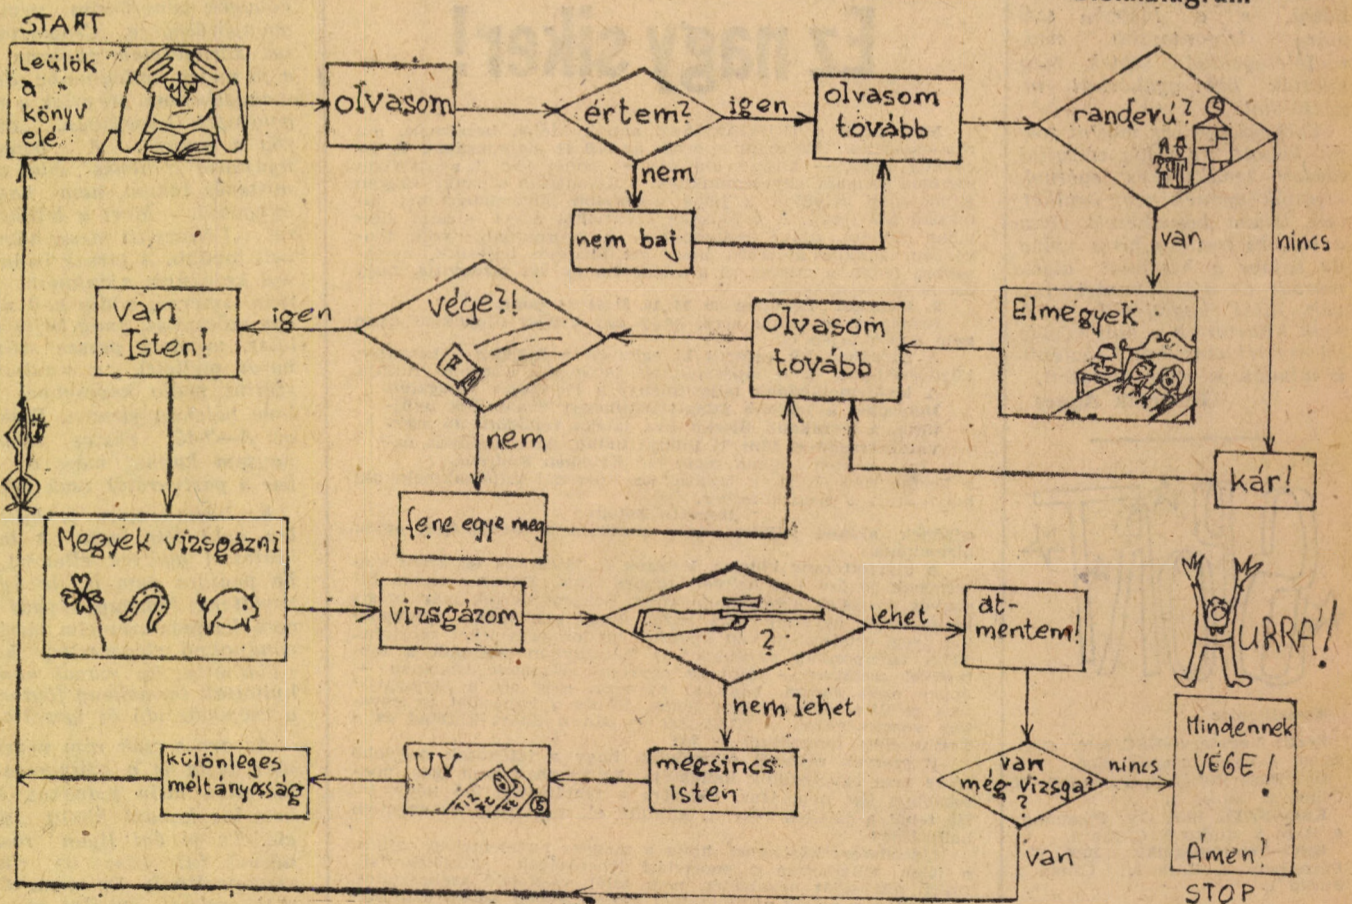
START

Leülök a könyv elé

olvasom

értem?

igen

olvasom tovább

randevú?

nem

nem baj

van

nincs

Van Isten!

igen

vége?!

Olvasom tovább

Elmegyek

nem

kár!

fene egye meg

Megyek vizsgázni

vizsgázom

?

lehet

át-mentem!

URRA!

nem lehet

különleges méltányosság

UV

mégsincs Isten

van még vizsga?

nincs

Mindennek VÉGE!

Ámen!

van

STOP